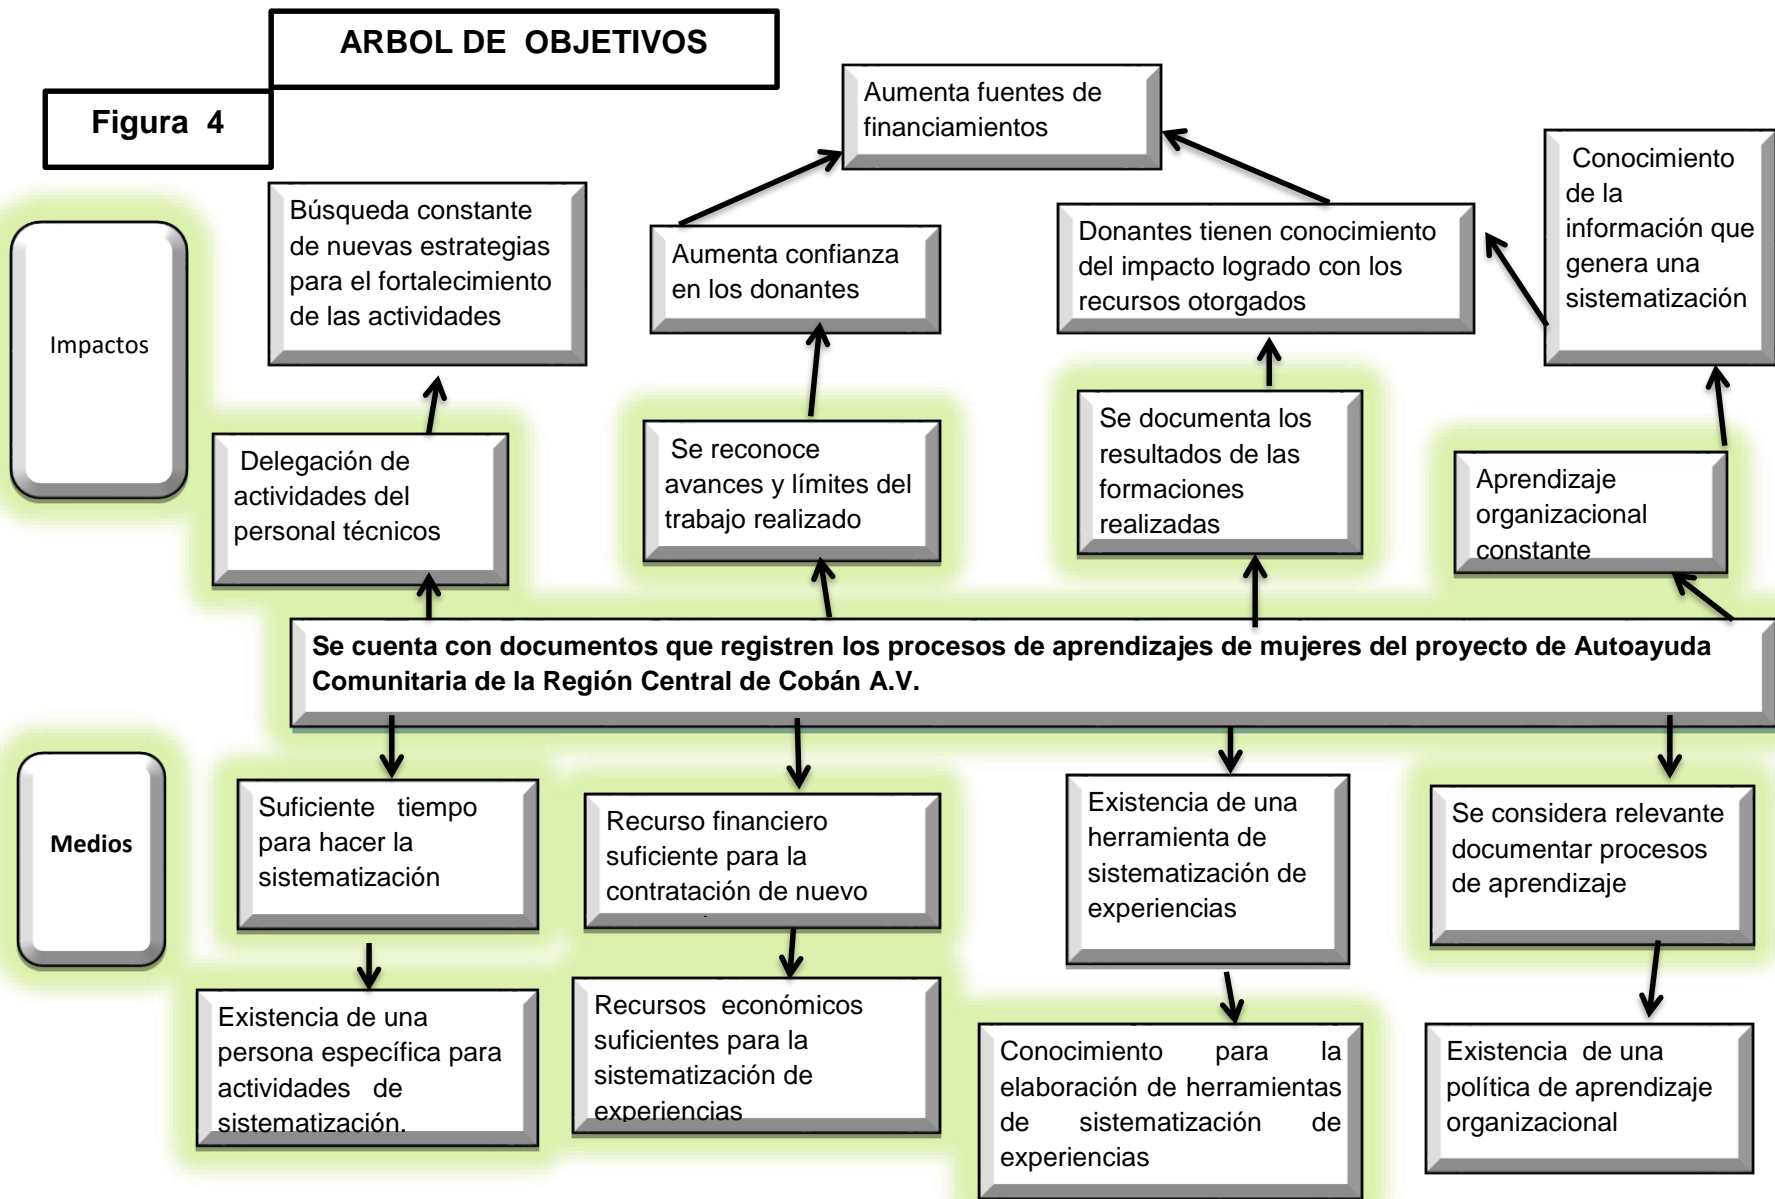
ARBOL DE OBJETIVOS

Figura 4

Aumenta fuentes de financiamientos

Conocimiento de la información que genera una sistematización

Búsqueda constante de nuevas estrategias para el fortalecimiento de las actividades

Aumenta confianza en los donantes

Donantes tienen conocimiento del impacto logrado con los recursos otorgados

Impactos

Delegación de actividades del personal técnicos

Se reconoce avances y límites del trabajo realizado

Se documenta los resultados de las formaciones realizadas

Aprendizaje organizacional constante

Se cuenta con documentos que registren los procesos de aprendizajes de mujeres del proyecto de Autoayuda Comunitaria de la Región Central de Cobán A.V.

Medios

Suficiente tiempo para hacer la sistematización

Recurso financiero suficiente para la contratación de nuevo

Existencia de una herramienta de sistematización de experiencias

Se considera relevante documentar procesos de aprendizaje

Existencia de una persona específica para actividades de sistematización.

Recursos económicos suficientes para la sistematización de experiencias

Conocimiento para la elaboración de herramientas de sistematización de experiencias

Existencia de una política de aprendizaje organizacional